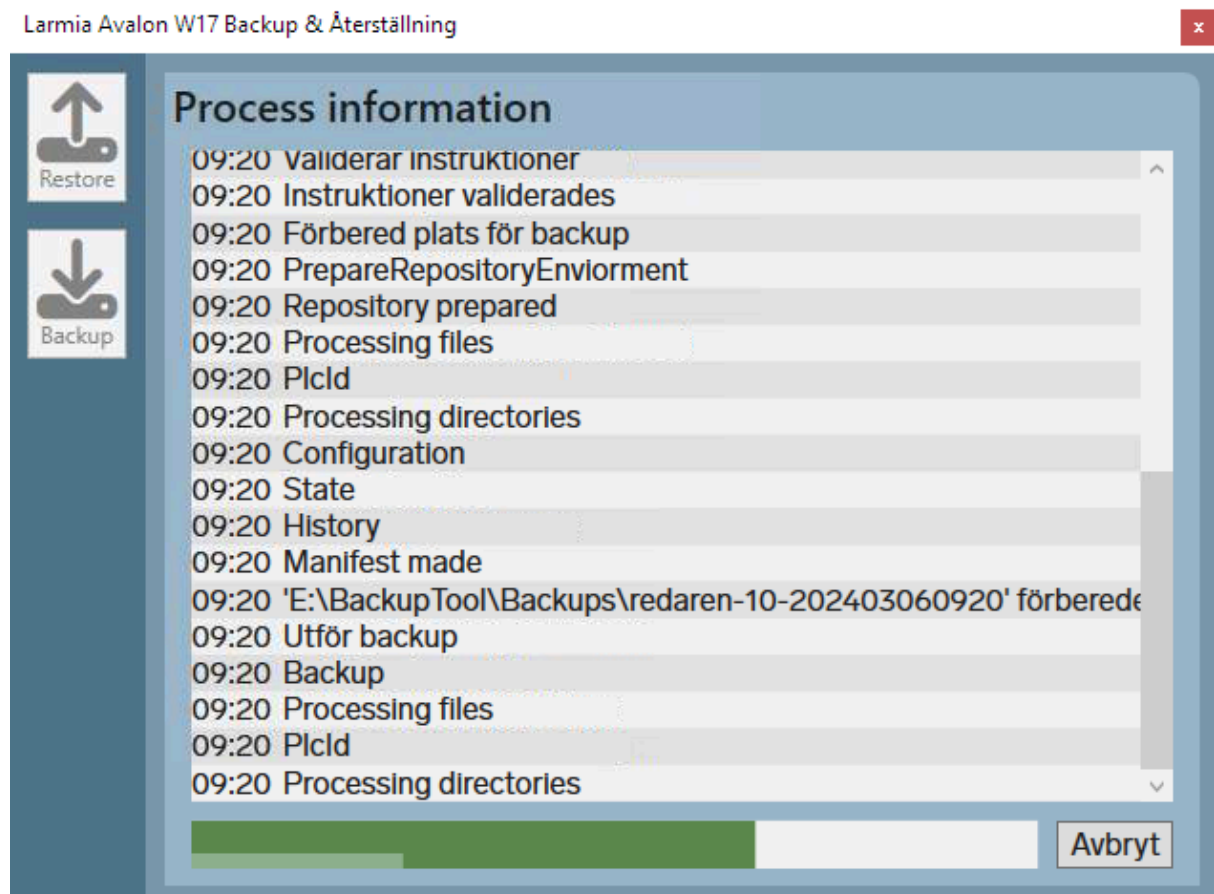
Larmia Avalon W17 Backup & Återställning

×

Restore

Backup

Process information

09:20 Validerar instruktioner
09:20 Instruktioner validerades
09:20 Förbered plats för backup
09:20 PrepareRepositoryEnviorment
09:20 Repository prepared
09:20 Processing files
09:20 PlcId
09:20 Processing directories
09:20 Configuration
09:20 State
09:20 History
09:20 Manifest made
09:20 'E:\BackupTool\Backups\redaren-10-202403060920' förberede
09:20 Utför backup
09:20 Backup
09:20 Processing files
09:20 PlcId
09:20 Processing directories

Avbryt